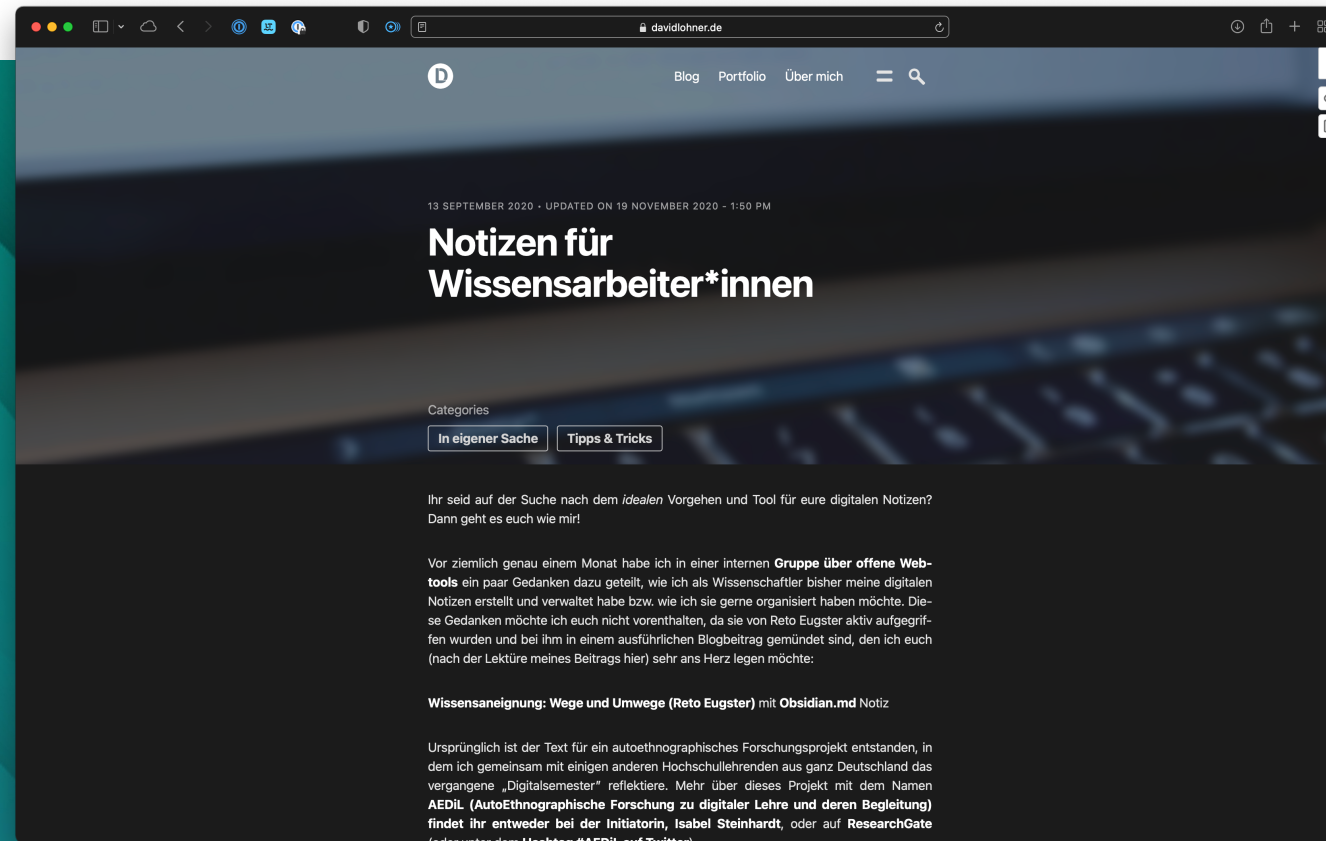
davidlohner.de

D

Blog Portfolio Über mich

13 SEPTEMBER 2020 • UPDATED ON 19 NOVEMBER 2020 - 1:50 PM

Notizen für Wissensarbeiter*innen

Categories

In eigener Sache Tipps & Tricks

Ihr seid auf der Suche nach dem *idealen* Vorgehen und Tool für eure digitalen Notizen? Dann geht es euch wie mir!

Vor ziemlich genau einem Monat habe ich in einer internen **Gruppe über offene Webtools** ein paar Gedanken dazu geteilt, wie ich als Wissenschaftler bisher meine digitalen Notizen erstellt und verwaltet habe bzw. wie ich sie gerne organisiert haben möchte. Diese Gedanken möchte ich euch nicht vorenthalten, da sie von Reto Eugster aktiv aufgegriffen wurden und bei ihm in einem ausführlichen Blogbeitrag gemündet sind, den ich euch (nach der Lektüre meines Beitrags hier) sehr ans Herz legen möchte:

**Wissensaneignung: Wege und Umwege (Reto Eugster)** mit **Obsidian.md** Notiz

Ursprünglich ist der Text für ein autoethnographisches Forschungsprojekt entstanden, in dem ich gemeinsam mit einigen anderen Hochschullehrenden aus ganz Deutschland das vergangene „Digitalsemester" reflektiere. Mehr über dieses Projekt mit dem Namen **AEDiL (AutoEthnographische Forschung zu digitaler Lehre und deren Begleitung) findet ihr entweder bei der Initiatorin, Isabel Steinhardt**, oder auf **ResearchGate** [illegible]